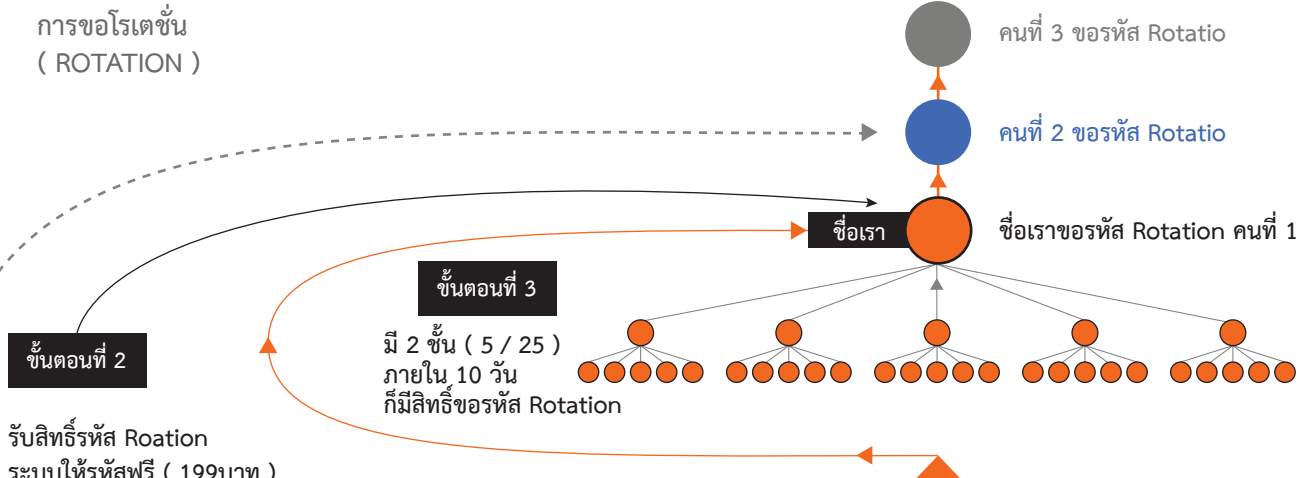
การขอโรเตชั่น
( ROTATION )

คนที่ 3 ขอรหัส Rotatio

คนที่ 2 ขอรหัส Rotatio

ชื่อเรา

ชื่อเราขอรหัส Rotation คนที่ 1

ขั้นตอนที่ 3

มี 2 ชั้น ( 5 / 25 )
ภายใน 10 วัน
ก็มีสิทธิ์ขอรหัส Rotation

ขั้นตอนที่ 2

รับสิทธิ์รหัส Roation
ระบบให้รหัสฟรี ( 199บาท )